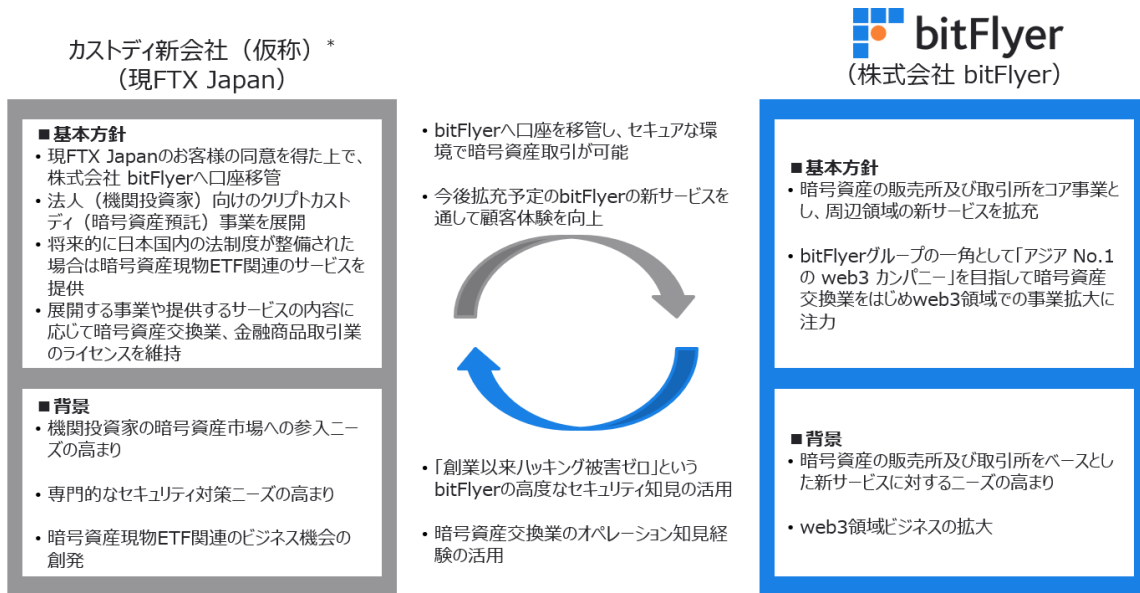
カストディ新会社（仮称）*
（現FTX Japan）

bitFlyer
（株式会社 bitFlyer）

■基本方針
・現FTX Japanのお客様の同意を得た上で、株式会社 bitFlyerへ口座移管
・法人（機関投資家）向けのクリプトカストディ（暗号資産預託）事業を展開
・将来的に日本国内の法制度が整備された場合は暗号資産現物ETF関連のサービスを提供
・展開する事業や提供するサービスの内容に応じて暗号資産交換業、金融商品取引業のライセンスを維持

■背景
・機関投資家の暗号資産市場への参入ニーズの高まり
・専門的なセキュリティ対策ニーズの高まり
・暗号資産現物ETF関連のビジネス機会の創発

・bitFlyerへ口座を移管し、セキュアな環境で暗号資産取引が可能
・今後拡充予定のbitFlyerの新サービスを通して顧客体験を向上

・「創業以来ハッキング被害ゼロ」というbitFlyerの高度なセキュリティ知見の活用
・暗号資産交換業のオペレーション知見経験の活用

■基本方針
・暗号資産の販売所及び取引所をコア事業とし、周辺領域の新サービスを拡充
・bitFlyerグループの一角として「アジア No.1 の web3 カンパニー」を目指して暗号資産交換業をはじめweb3領域での事業拡大に注力

■背景
・暗号資産の販売所及び取引所をベースとした新サービスに対するニーズの高まり
・web3領域ビジネスの拡大